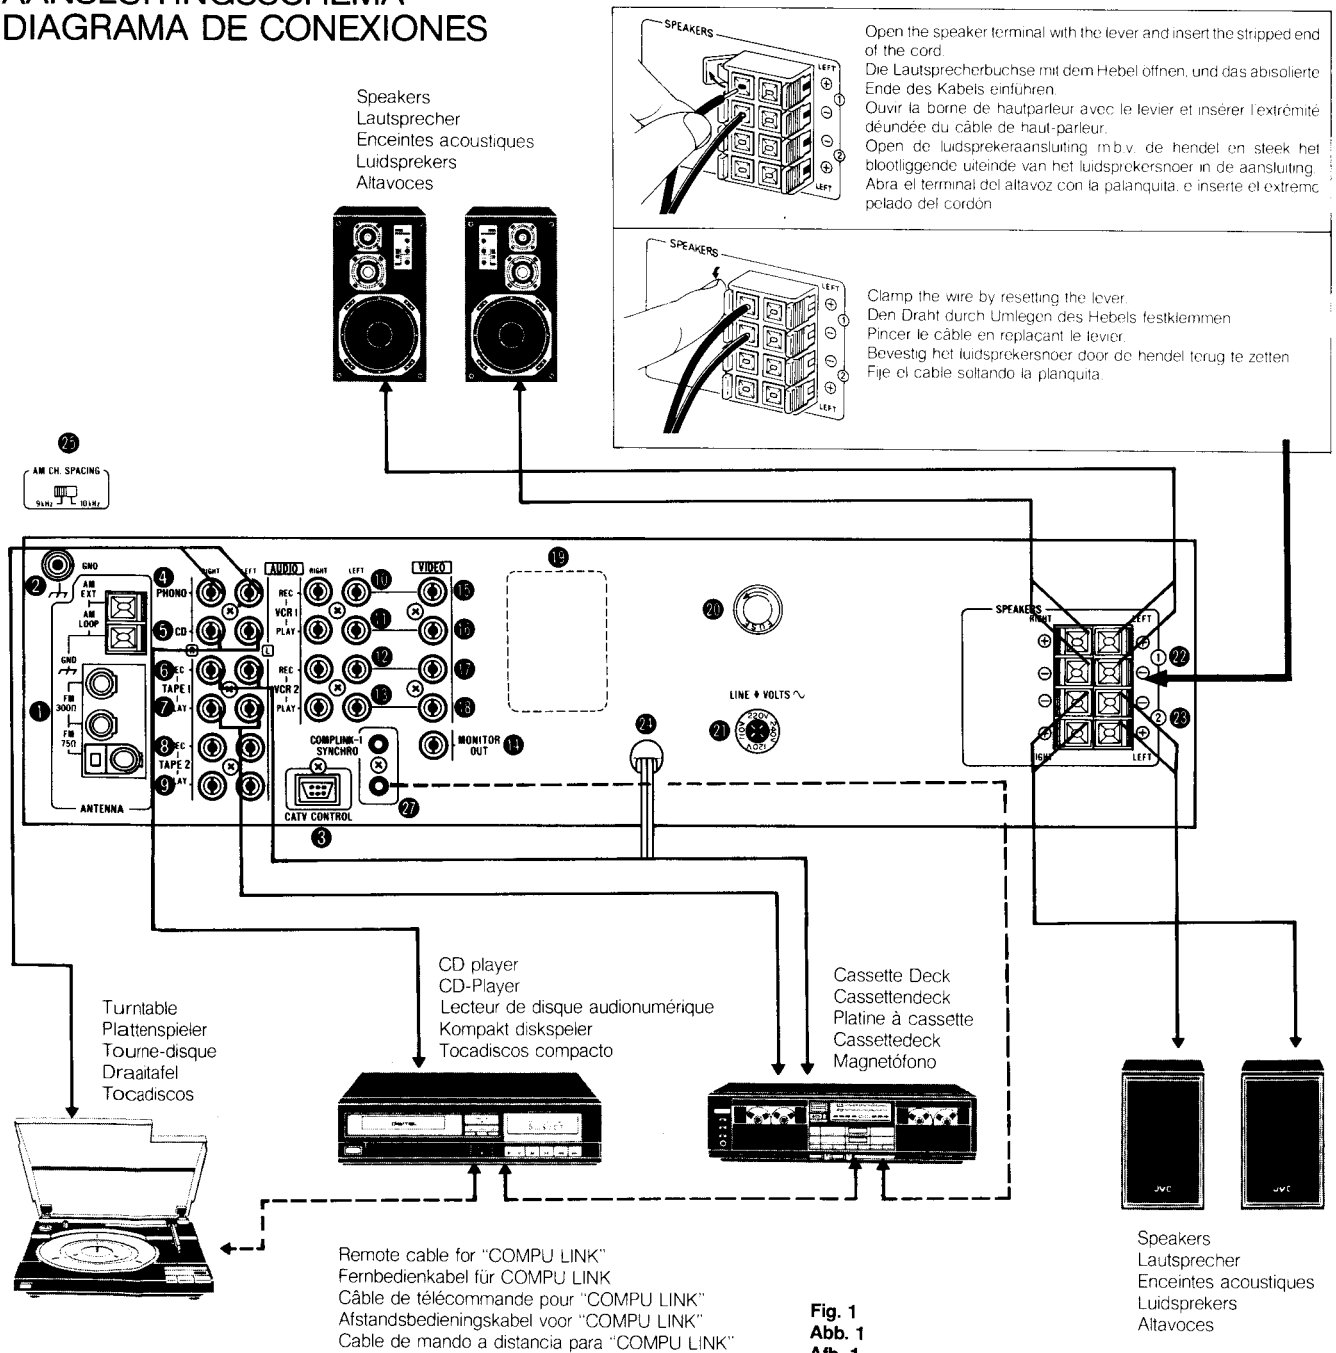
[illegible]
DIAGRAMA DE CONEXIONES

Speakers
Lautsprecher
Enceintes acoustiques
Luidsprekers
Altavoces

SPEAKERS

Open the speaker terminal with the lever and insert the stripped end of the cord.
Die Lautsprecherbuchse mit dem Hebel öffnen, und das abisolierte Ende des Kabels einführen.
Ouvir la borne de hautparleur avec le levier et insérer l'extrémité déundée du câble de haut-parleur.
Open de luidsprekeraansluiting m.b.v. de hendel en steek het blootliggende uiteinde van het luidsprekersnoer in de aansluiting.
Abra el terminal del altavoz con la palanquita, e inserte el extremo pelado del cordón.

SPEAKERS

Clamp the wire by resetting the lever.
Den Draht durch Umlegen des Hebels festklemmen.
Pincer le câble en replacant le levier.
Bevestig het luidsprekersnoer door de hendel terug te zetten.
Fije el cable soltando la planquita.

25
AM CH. SPACING
9kHz 10kHz

GND
2
AM EXT
AM LOOP
GND
FM 300Ω
FM 75Ω
1
ANTENNA
4 PHONO
5 CD
6 REC TAPE 1
7 PLAY
8 REC TAPE 2
9 PLAY
RIGHT LEFT
AUDIO RIGHT LEFT
REC VCR 1 PLAY
REC VCR 2 PLAY
10 11 12 13
VIDEO
15 16 17 18
MONITOR OUT 14
COMPLINK-I SYNCHRO
CATV CONTROL
3
27
19
20
24
LINE VOLTS ∼
21
220V 240V 120V
SPEAKERS RIGHT LEFT
1 22
2 23
RIGHT LEFT

CD player
CD-Player
Lecteur de disque audionumérique
Kompakt diskspeler
Tocadiscos compacto

Cassette Deck
Cassettendeck
Platine à cassette
Cassettedeck
Magnetófono

Turntable
Plattenspieler
Tourne-disque
Draaitafel
Tocadiscos

Remote cable for "COMPU LINK"
Fernbedienkabel für COMPU LINK
Câble de télécommande pour "COMPU LINK"
Afstandsbedieningskabel voor "COMPU LINK"
Cable de mando a distancia para "COMPU LINK"

Fig. 1
Abb. 1
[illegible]

JVC JVC

Speakers
Lautsprecher
Enceintes acoustiques
Luidsprekers
Altavoces